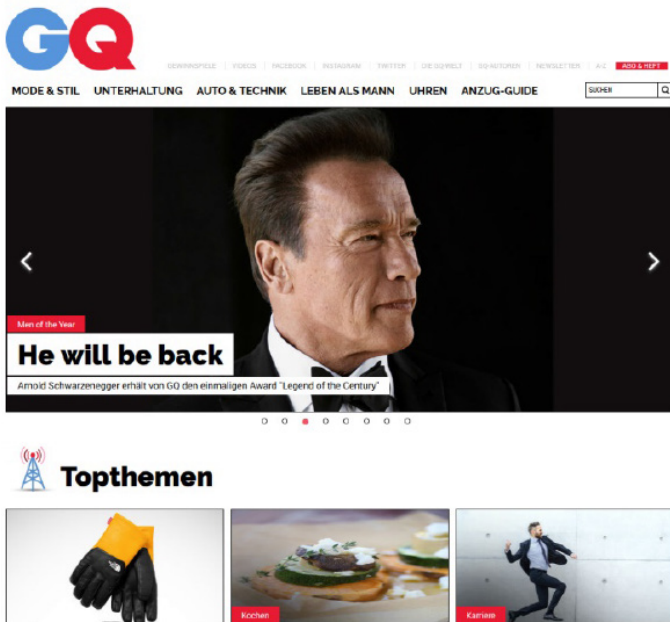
GQ

GEWINNSPIELE | VIDEOS | FACEBOOK | INSTAGRAM | TWITTER | DIE GQ WELT | GQ-AUTOREN | NEWSLETTER | A-Z | ABO & HEFT

MODE & STIL UNTERHALTUNG AUTO & TECHNIK LEBEN ALS MANN UHREN ANZUG-GUIDE SUCHEN

Men of the Year

He will be back

Arnold Schwarzenegger erhält von GQ den einmaligen Award "Legend of the Century"

Topthemen

Kochen

Karriere